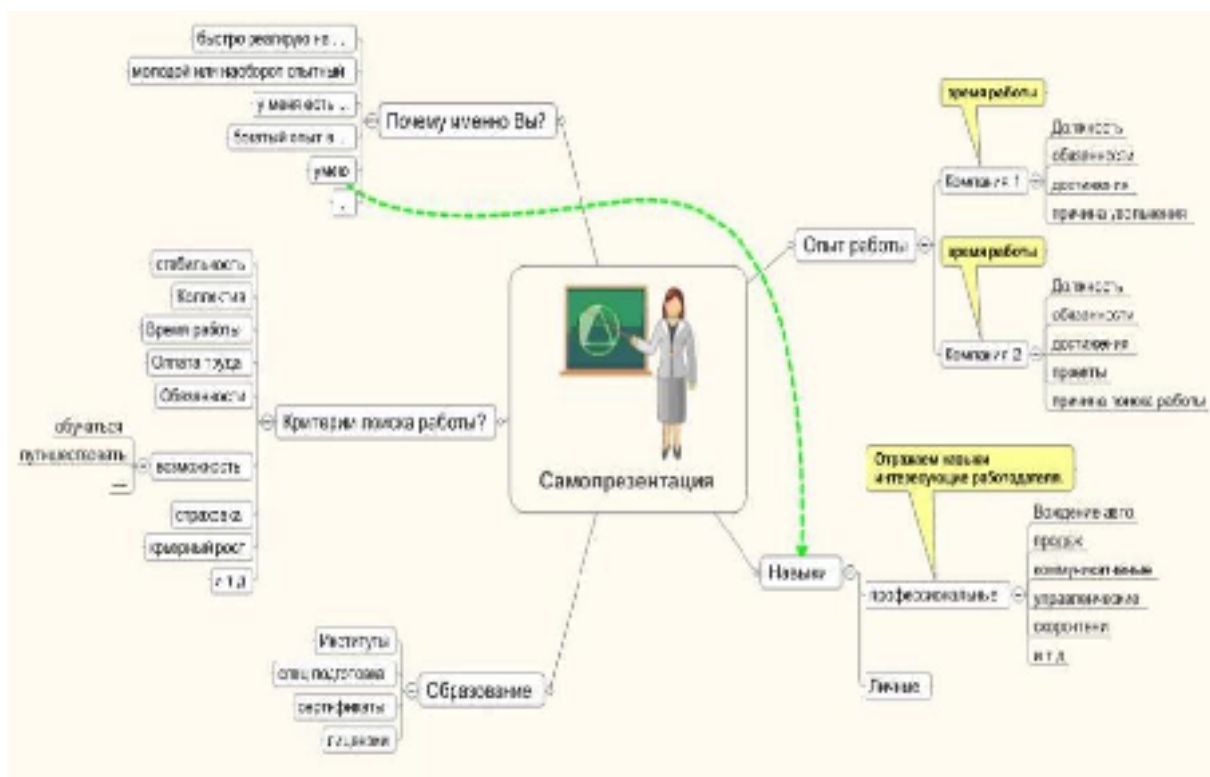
Самопрезентация

Почему именно Вы?
быстро реагирую на ...
молодой или наоборот опытный
у меня есть ...
богатый опыт в ...
умею
...

Критерии поиска работы?
стабильность
Коллектив
Время работы
Оплата труда
Обязанности
возможность
обучаться
путешествовать
—
страховка
карьерный рост
и т.д.

Образование
Институты
спец.подготовка
сертификаты
лицензии

Опыт работы
Компания 1
время работы
Должность
обязанности
достижения
причина увольнения
Компания 2
время работы
Должность
обязанности
достижения
проекты
причина поиска работы

Навыки
Отражаем навыки интересующие работодателя.
профессиональные
Вождение авто
продаж
коммуникативные
управленческие
оформления
и т.д.
Личные